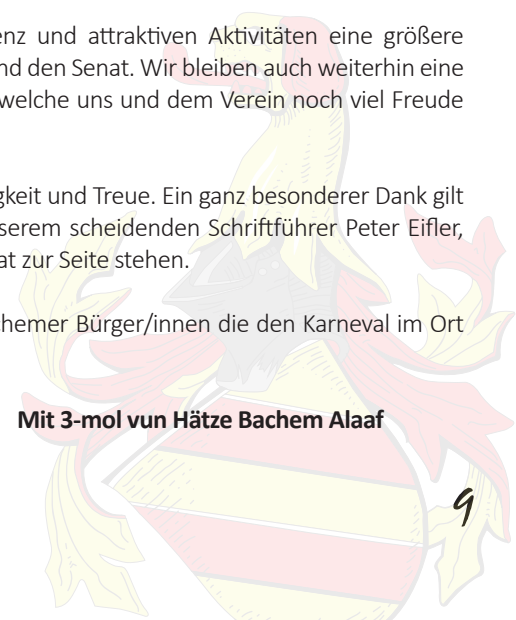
enz und attraktiven Aktivitäten eine größere nd den Senat. Wir bleiben auch weiterhin eine welche uns und dem Verein noch viel Freude

gkeit und Treue. Ein ganz besonderer Dank gilt serem scheidenden Schriftführer Peter Eifler, at zur Seite stehen.

hemer Bürger/innen die den Karneval im Ort

**Mit 3-mol vun Hätze Bachem Alaaf**

9